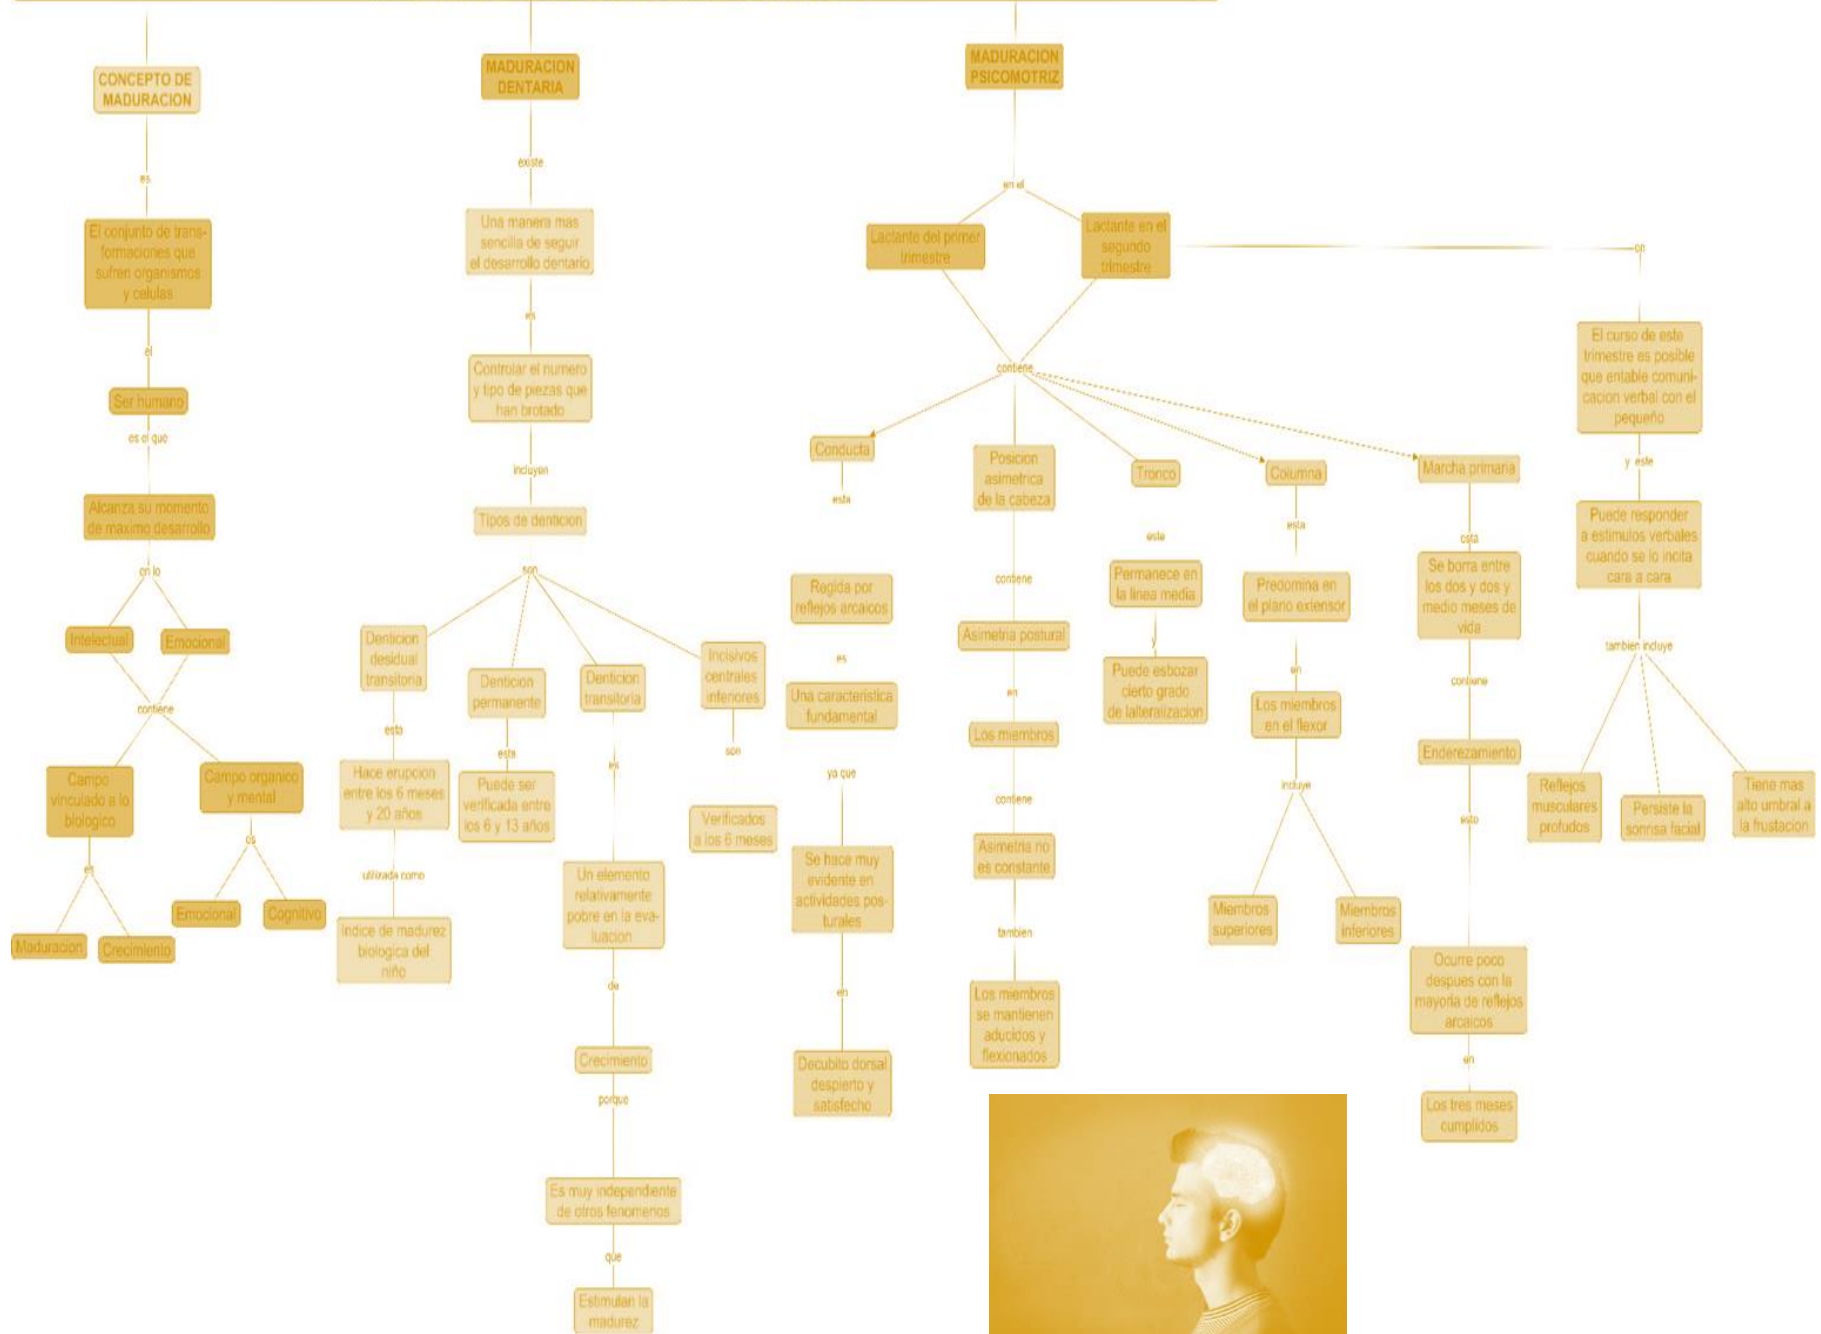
CONCEPTO DE MADURACION

es

El conjunto de transformaciones que sufren organismos y celulas

el

Ser humano

es el que

Alcanza su momento de maximo desarrollo

en lo

Intelectual

Emocional

contiene

Campo vinculado a lo biologico

es

Maduracion

Crecimiento

Campo organico y mental

es

Emocional

Cognitivo

MADURACION DENTARIA

existe

Una manera mas sencilla de seguir el desarrollo dentario

es

Controlar el numero y tipo de piezas que han brotado

incluyen

Tipos de denticion

son

Denticion desidual transitoria

esta

Hace erupcion entre los 6 meses y 20 años

utilizada como

Indice de madurez biologica del niño

Denticion permanente

esta

Puede ser verificada entre los 6 y 13 años

Denticion transitoria

es

Un elemento relativamente pobre en la evaluacion

de

Crecimiento

porque

Es muy independiente de otros fenomenos

que

Estimulan la madurez

Incisivos centrales inferiores

son

Verificados a los 6 meses

MADURACION PSICOMOTRIZ

en el

Lactante del primer trimestre

Lactante en el segundo trimestre

en

El curso de este trimestre es posible que entable comunicacion verbal con el pequeño

y este

Puede responder a estimulos verbales cuando se lo incita cara a cara

tambien incluye

Reflejos musculares profudos

Persiste la sonrisa facial

Tiene mas alto umbral a la frustacion

contiene

Conducta

esta

Regida por reflejos arcaicos

es

Una caracteristica fundamental

ya que

Se hace muy evidente en actividades posturales

en

Decubito dorsal despierto y satisfecho

Posicion asimetrica de la cabeza

contiene

Asimetria postural

en

Los miembros

contiene

Asimetria no es constante

tambien

Los miembros se mantienen aducidos y flexionados

Tronco

esta

Permanece en la linea media

y

Puede esbozar cierto grado de lalteralizacion

Columna

esta

Predomina en el plano extensor

en

Los miembros en el flexor

incluye

Miembros superiores

Miembros inferiores

Marcha primaria

esta

Se borra entre los dos y dos y medio meses de vida

contiene

Enderezamiento

esto

Ocurre poco despues con la mayoria de reflejos arcaicos

en

Los tres meses cumplidos